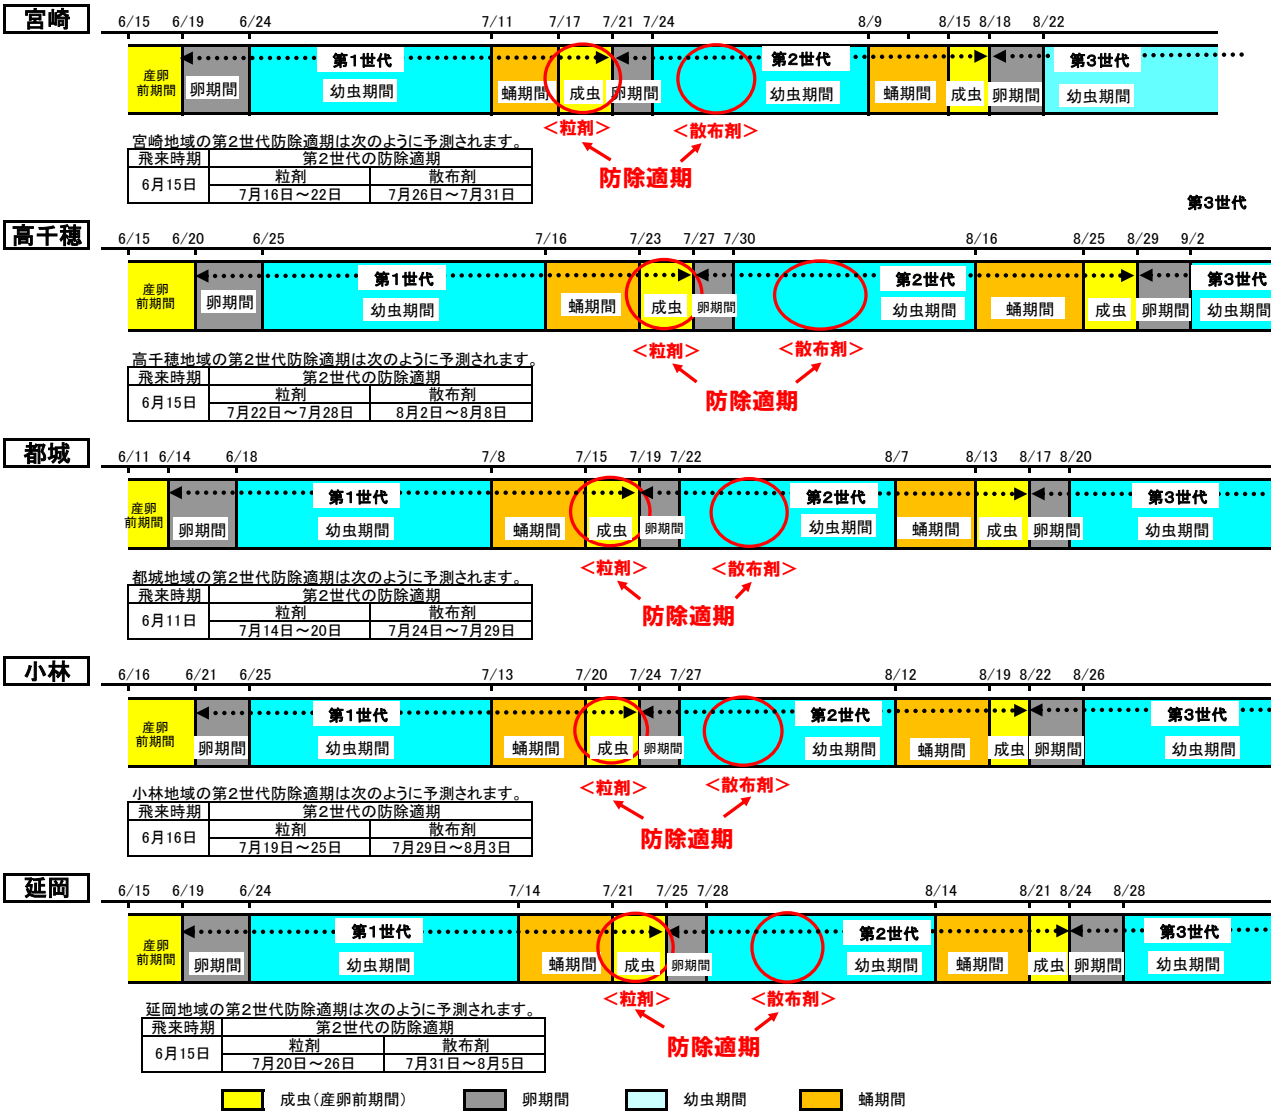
宮崎

6/15 6/19 6/24 7/11 7/17 7/21 7/24 8/9 8/15 8/18 8/22

産卵前期間 卵期間 第1世代 幼虫期間 蛹期間 成虫 卵期間 第2世代 幼虫期間 蛹期間 成虫 卵期間 第3世代 幼虫期間

＜粒剤＞ ＜散布剤＞
防除適期

宮崎地域の第2世代防除適期は次のように予測されます。

| 飛来時期 | 第2世代の防除適期 | |
|---|---|---|
| 6月15日 | 粒剤 | 散布剤 |
| | 7月16日～22日 | 7月26日～7月31日 |

第3世代

高千穂

6/15 6/20 6/25 7/16 7/23 7/27 7/30 8/16 8/25 8/29 9/2

産卵前期間 卵期間 第1世代 幼虫期間 蛹期間 成虫 卵期間 第2世代 幼虫期間 蛹期間 成虫 卵期間 第3世代 幼虫期間

＜粒剤＞ ＜散布剤＞
防除適期

高千穂地域の第2世代防除適期は次のように予測されます。

| 飛来時期 | 第2世代の防除適期 | |
|---|---|---|
| 6月15日 | 粒剤 | 散布剤 |
| | 7月22日～7月28日 | 8月2日～8月8日 |

都城

6/11 6/14 6/18 7/8 7/15 7/19 7/22 8/7 8/13 8/17 8/20

産卵前期間 卵期間 第1世代 幼虫期間 蛹期間 成虫 卵期間 第2世代 幼虫期間 蛹期間 成虫 卵期間 第3世代 幼虫期間

＜粒剤＞ ＜散布剤＞
防除適期

都城地域の第2世代防除適期は次のように予測されます。

| 飛来時期 | 第2世代の防除適期 | |
|---|---|---|
| 6月11日 | 粒剤 | 散布剤 |
| | 7月14日～20日 | 7月24日～7月29日 |

小林

6/16 6/21 6/25 7/13 7/20 7/24 7/27 8/12 8/19 8/22 8/26

産卵前期間 卵期間 第1世代 幼虫期間 蛹期間 成虫 卵期間 第2世代 幼虫期間 蛹期間 成虫 卵期間 第3世代 幼虫期間

＜粒剤＞ ＜散布剤＞
防除適期

小林地域の第2世代防除適期は次のように予測されます。

| 飛来時期 | 第2世代の防除適期 | |
|---|---|---|
| 6月16日 | 粒剤 | 散布剤 |
| | 7月19日～25日 | 7月29日～8月3日 |

延岡

6/15 6/19 6/24 7/14 7/21 7/25 7/28 8/14 8/21 8/24 8/28

産卵前期間 卵期間 第1世代 幼虫期間 蛹期間 成虫 卵期間 第2世代 幼虫期間 蛹期間 成虫 卵期間 第3世代 幼虫期間

＜粒剤＞ ＜散布剤＞
防除適期

延岡地域の第2世代防除適期は次のように予測されます。

| 飛来時期 | 第2世代の防除適期 | |
|---|---|---|
| 6月15日 | 粒剤 | 散布剤 |
| | 7月20日～26日 | 7月31日～8月5日 |

成虫（産卵前期間） 卵期間 幼虫期間 蛹期間